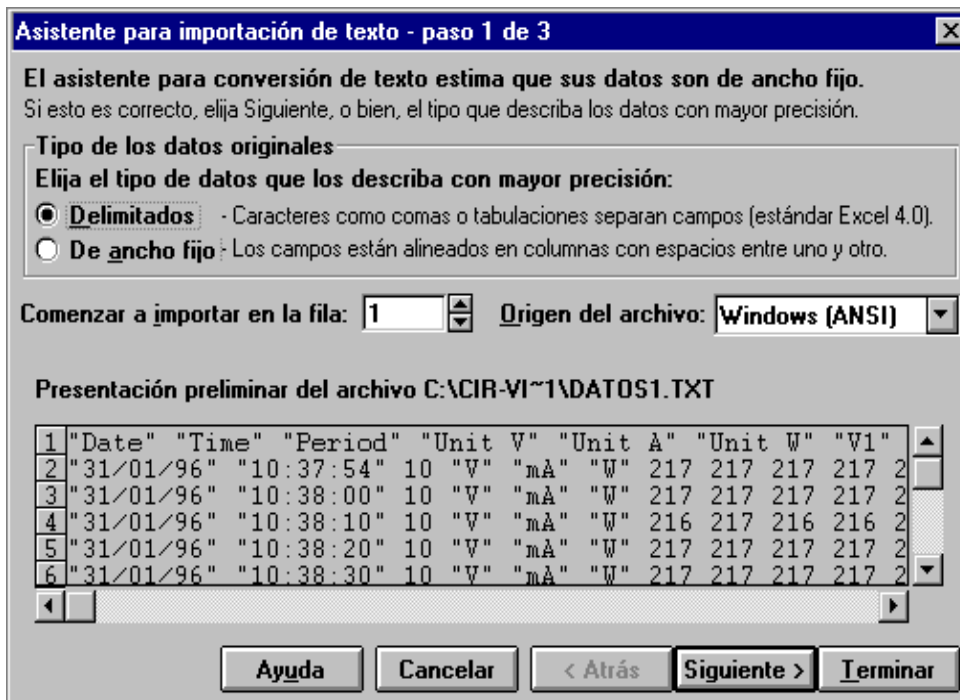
Asistente para importación de texto - paso 1 de 3

El asistente para conversión de texto estima que sus datos son de ancho fijo.
Si esto es correcto, elija Siguiente, o bien, el tipo que describa los datos con mayor precisión.

Tipo de los datos originales
Elija el tipo de datos que los describa con mayor precisión:
Delimitados - Caracteres como comas o tabulaciones separan campos (estándar Excel 4.0).
De ancho fijo - Los campos están alineados en columnas con espacios entre uno y otro.

Comenzar a importar en la fila: 1 Origen del archivo: Windows (ANSI)

Presentación preliminar del archivo C:\CIR-VI~1\DATOS1.TXT

1 "Date" "Time" "Period" "Unit V" "Unit A" "Unit W" "V1"
2 "31/01/96" "10:37:54" 10 "V" "mA" "W" 217 217 217 217 2
3 "31/01/96" "10:38:00" 10 "V" "mA" "W" 217 217 217 217 2
4 "31/01/96" "10:38:10" 10 "V" "mA" "W" 216 217 216 216 2
5 "31/01/96" "10:38:20" 10 "V" "mA" "W" 217 217 217 217 2
6 "31/01/96" "10:38:30" 10 "V" "mA" "W" 217 217 217 217 2

Ayuda Cancelar < Atrás Siguiente > Terminar